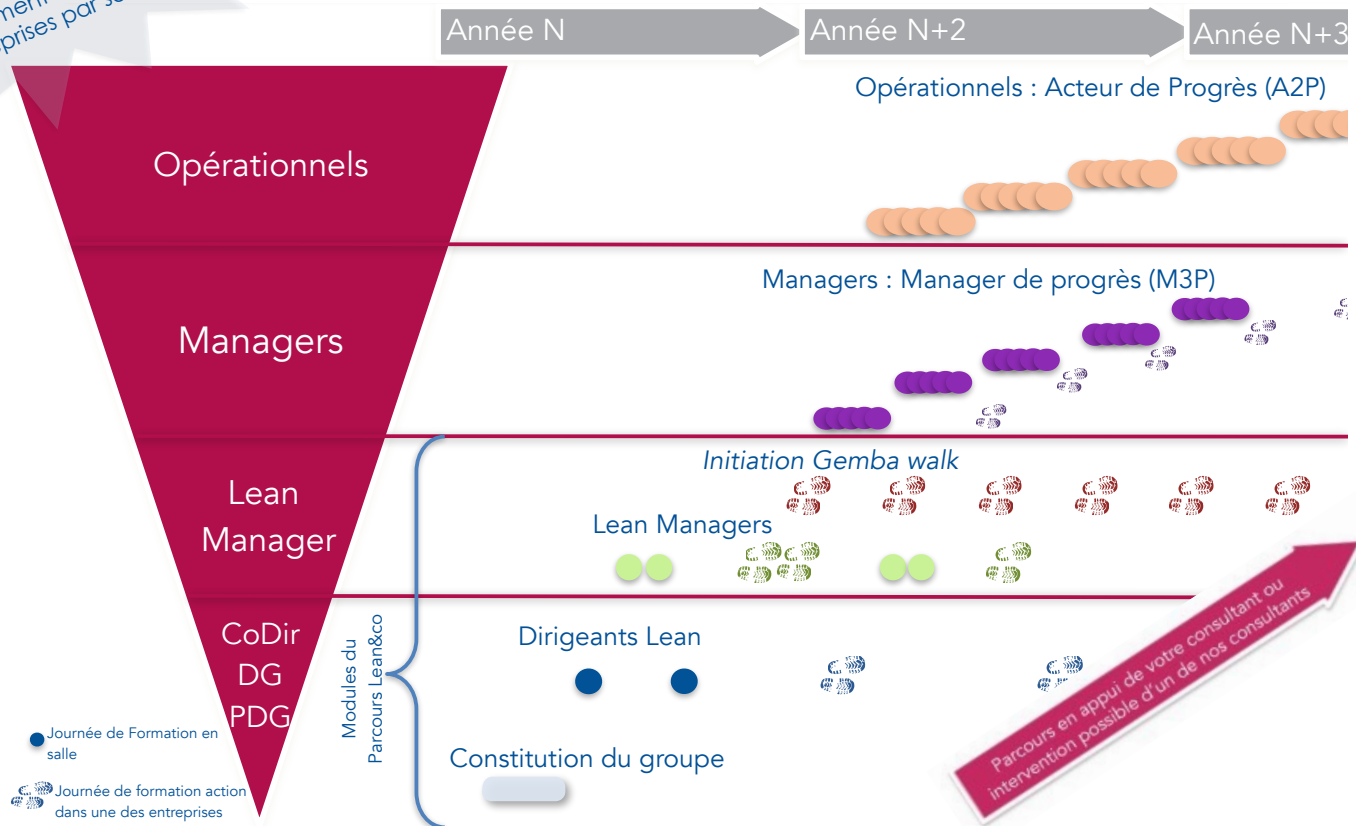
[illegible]ment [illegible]prises par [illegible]

Année N

Année N+2

Année N+3

Opérationnels : Acteur de Progrès (A2P)

Opérationnels

Managers : Manager de progrès (M3P)

Managers

Initiation Gemba walk

Lean Manager

Lean Managers

CoDir
DG
PDG

Modules du Parcours Lean&co

Dirigeants Lean

Constitution du groupe

Parcours en appui de votre consultant ou intervention possible d'un de nos consultants

Journée de Formation en salle

Journée de formation action dans une des entreprises